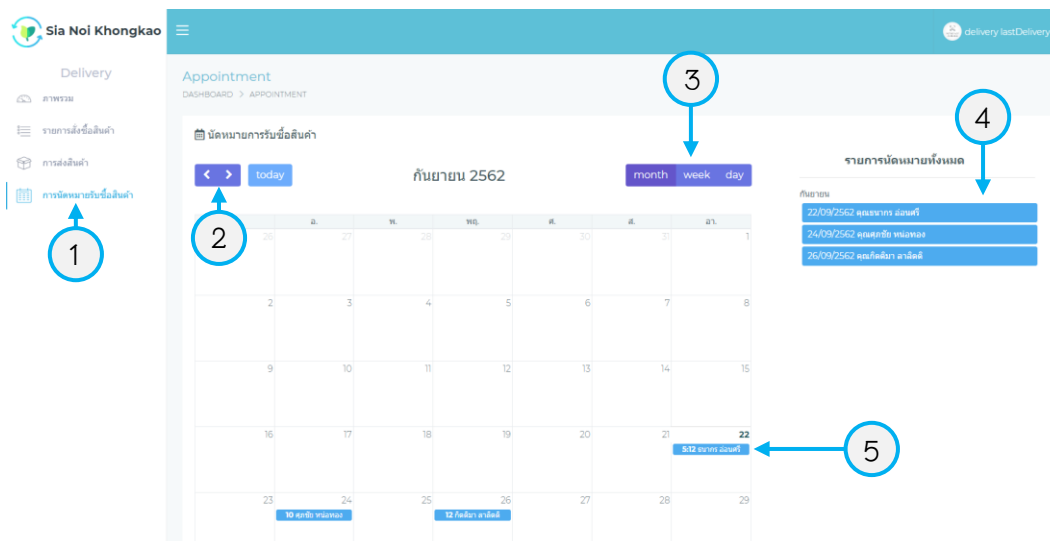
Sia Noi Khongkao

delivery lastDelivery

Delivery

ภาพรวม

รายการสั่งซื้อสินค้า

การส่งสินค้า

การนัดหมายรับซื้อสินค้า

Appointment

DASHBOARD > APPOINTMENT

นัดหมายการรับซื้อสินค้า

today

กันยายน 2562

month week day

| จ. | อ. | พ. | พฤ. | ศ. | ส. | อา. |
|---|---|---|---|---|---|---|
| 26 | 27 | 28 | 29 | 30 | 31 | 1 |
| 2 | 3 | 4 | 5 | 6 | 7 | 8 |
| 9 | 10 | 11 | 12 | 13 | 14 | 15 |
| 16 | 17 | 18 | 19 | 20 | 21 | 22 5:12 ธนากร อ่อนศรี |
| 23 | 24 10 ศุภชัย หน่อทอง | 25 | 26 12 กิตติมา ลาลิตดี | 27 | 28 | 29 |

รายการนัดหมายทั้งหมด

กันยายน

22/09/2562 คุณธนากร อ่อนศรี

24/09/2562 คุณศุภชัย หน่อทอง

26/09/2562 คุณกิตติมา ลาลิตดี

1

2

3

4

5